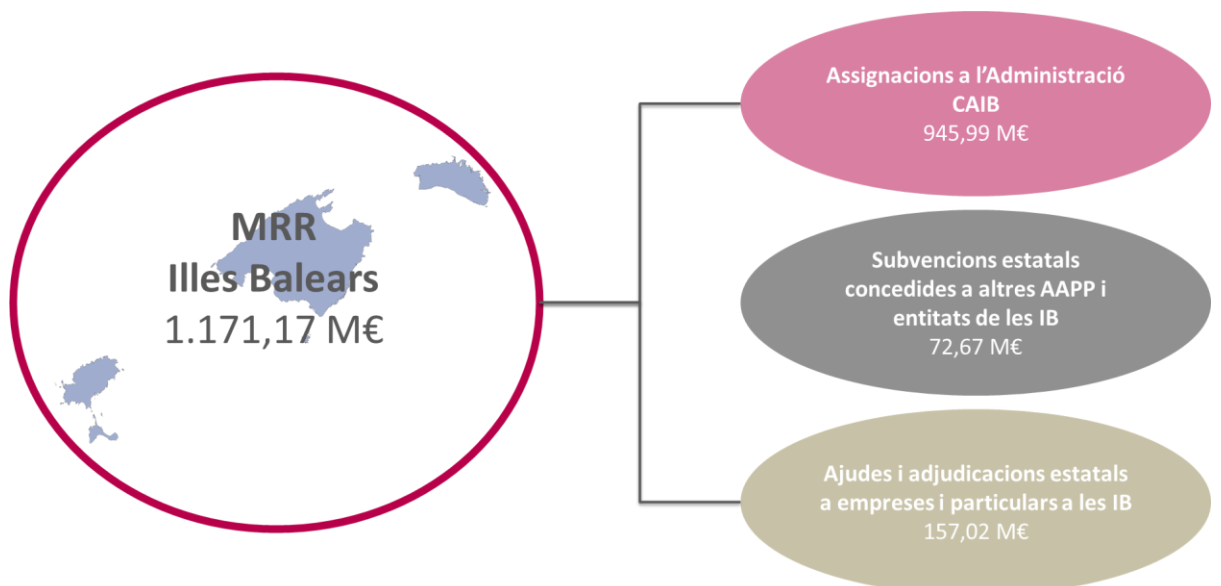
MRR
Illes Balears
1.171,17 M€

Assignacions a l'Administració CAIB
945,99 M€

Subvencions estatals concedides a altres AAPP i entitats de les IB
72,67 M€

Ajudes i adjudicacions estatals a empreses i particulars a les IB
157,02 M€